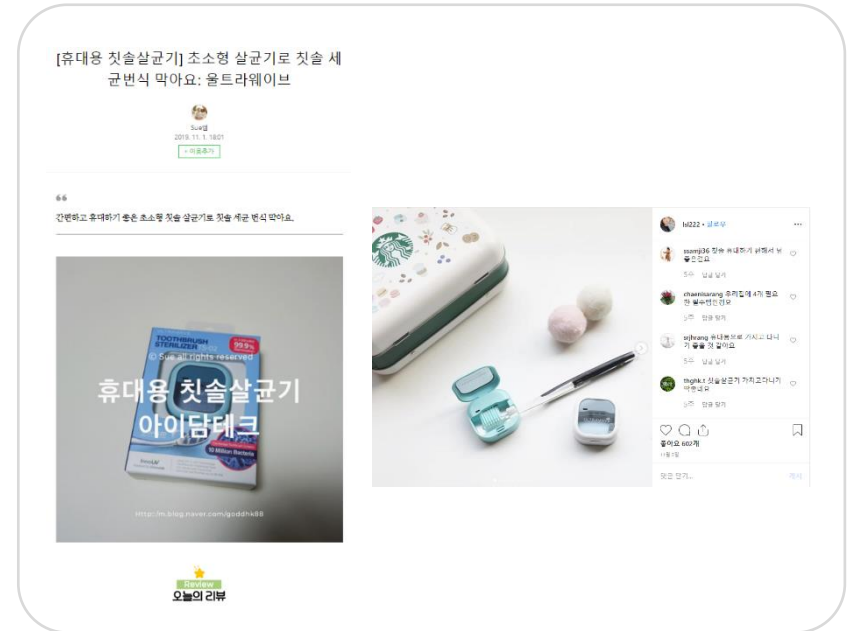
[휴대용 칫솔살균기] 초소형 살균기로 칫솔 세균번식 막아요: 울트라웨이브

Sue램
2019. 11. 1. 18:01
+ 이웃추가

간편하고 휴대하기 좋은 초소형 칫솔 살균기로 칫솔 세균 번식 막아요.

TOOTHBRUSH STERILIZER
99.9%
© Sue all rights reserved
휴대용 칫솔살균기
아이담테크
10 Million Bacteria
http://m.blog.naver.com/goddhk88

Review
오늘의 리뷰

lsl222 • 팔로우

ssamji36 정말 휴대하기 편해서 넘 좋은듯요
5주 답글 달기

rhaemisarang 주머니에 4개 찔러 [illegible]
5주 답글 달기

snjhrang 휴대용으로 가지고 다니기 좋을 것 같아요
5주 답글 달기

thghk.t 칫솔살균기 가지고다니기 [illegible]
5주 답글 달기

좋아요 607개
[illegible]

댓글 달기...
게시